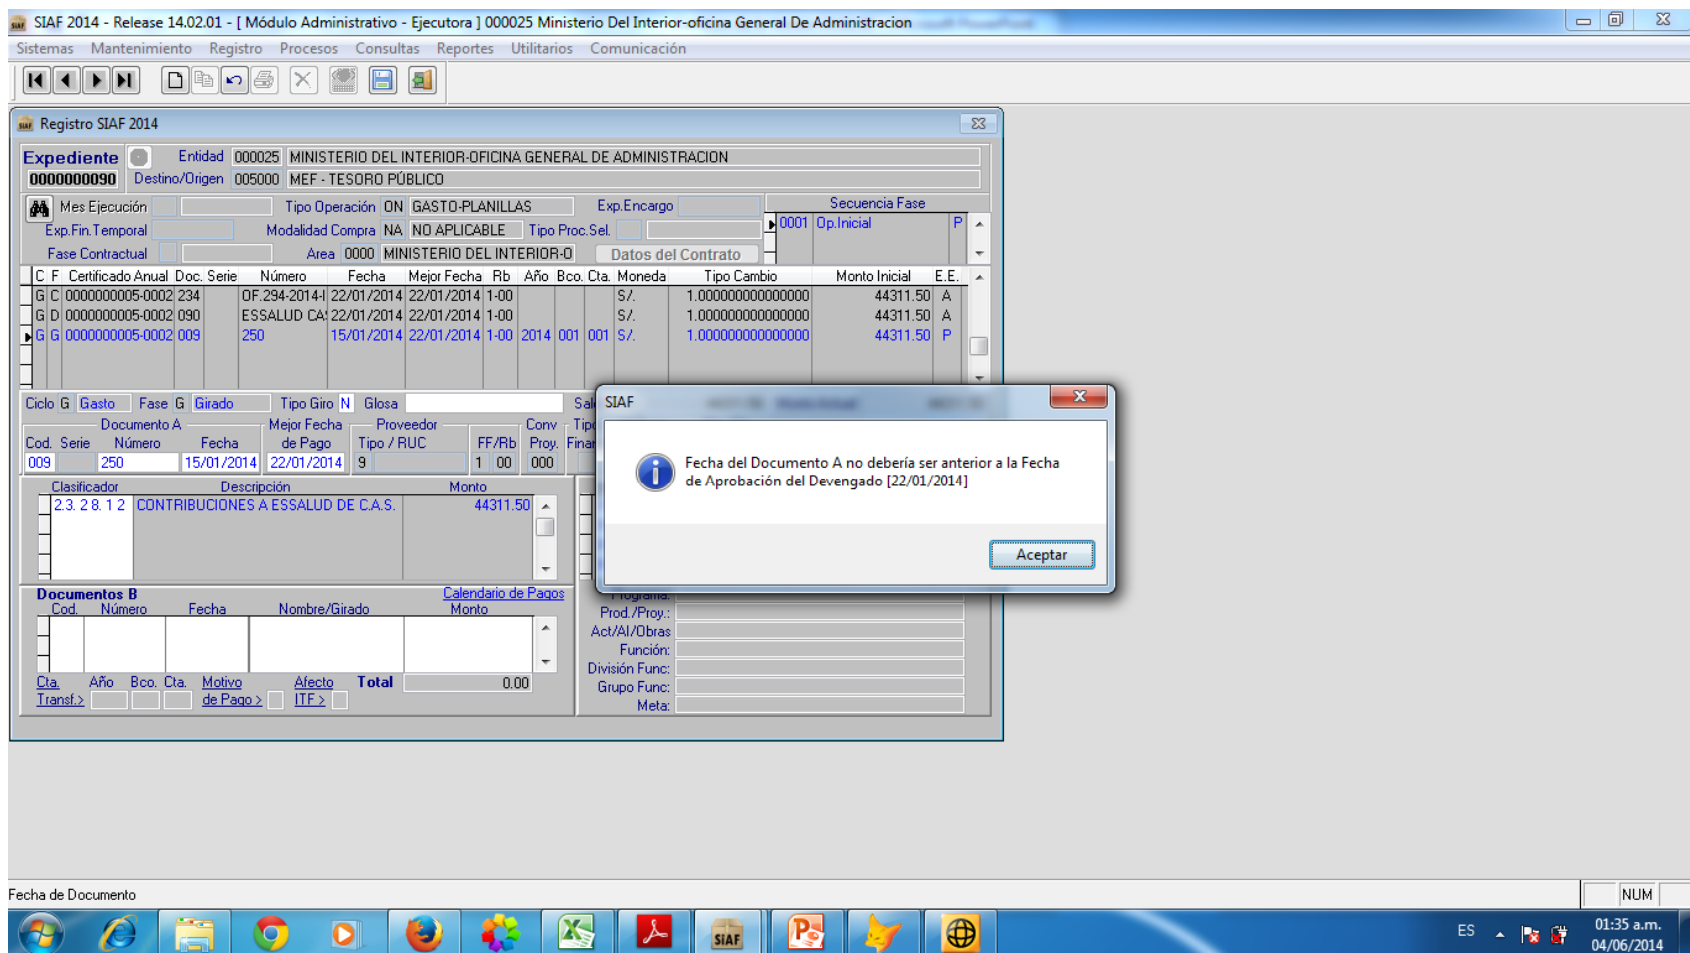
SIAF 2014 - Release 14.02.01 - [ Módulo Administrativo - Ejecutora ] 000025 Ministerio Del Interior-oficina General De Administracion

Sistemas Mantenimiento Registro Procesos Consultas Reportes Utilitarios Comunicación

Registro SIAF 2014

Expediente 0000000090 Entidad 000025 MINISTERIO DEL INTERIOR-OFICINA GENERAL DE ADMINISTRACION
Destino/Origen 005000 MEF - TESORO PÚBLICO

Mes Ejecución Tipo Operación ON GASTO-PLANILLAS Exp.Encargo Secuencia Fase
Exp.Fin.Temporal Modalidad Compra NA NO APLICABLE Tipo Proc.Sel. 0001 Op.Inicial P
Fase Contractual Area 0000 MINISTERIO DEL INTERIOR-O Datos del Contrato

| C | F | Certificado Anual | Doc. | Serie | Número | Fecha | Mejor Fecha | Rb | Año | Bco. | Cta. | Moneda | Tipo Cambio | Monto Inicial | E.E. |
|---|---|---|---|---|---|---|---|---|---|---|---|---|---|---|---|
| G | C | 0000000005-0002 | 234 | | OF.294-2014-I | 22/01/2014 | 22/01/2014 | 1-00 | | | | S/. | 1.000000000000000 | 44311.50 | A |
| G | D | 0000000005-0002 | 090 | | ESSALUD CA: | 22/01/2014 | 22/01/2014 | 1-00 | | | | S/. | 1.000000000000000 | 44311.50 | A |
| G | G | 0000000005-0002 | 009 | | 250 | 15/01/2014 | 22/01/2014 | 1-00 | 2014 | 001 | 001 | S/. | 1.000000000000000 | 44311.50 | P |

Ciclo G Gasto Fase G Girado Tipo Giro N Glosa Sal

Documento A Mejor Fecha Proveedor Conv Tip
Cod. Serie Número Fecha de Pago Tipo / RUC FF/Rb Proy. Finar
009 250 15/01/2014 22/01/2014 9 1 00 000

| Clasificador | Descripción | Monto |
|---|---|---|
| 2.3. 2 8. 1 2 | CONTRIBUCIONES A ESSALUD DE C.A.S. | 44311.50 |

Documentos B Calendario de Pagos
Cod. Número Fecha Nombre/Girado Monto
Cta. Transf.> Año Bco. Cta. Motivo de Pago > Afecto ITF > Total 0.00

Programa:
Prod./Proy.:
Act/AI/Obras
Función:
División Func:
Grupo Func:
Meta:

SIAF

Fecha del Documento A no debería ser anterior a la Fecha de Aprobación del Devengado [22/01/2014]

Aceptar

Fecha de Documento NUM

ES 01:35 a.m. 04/06/2014